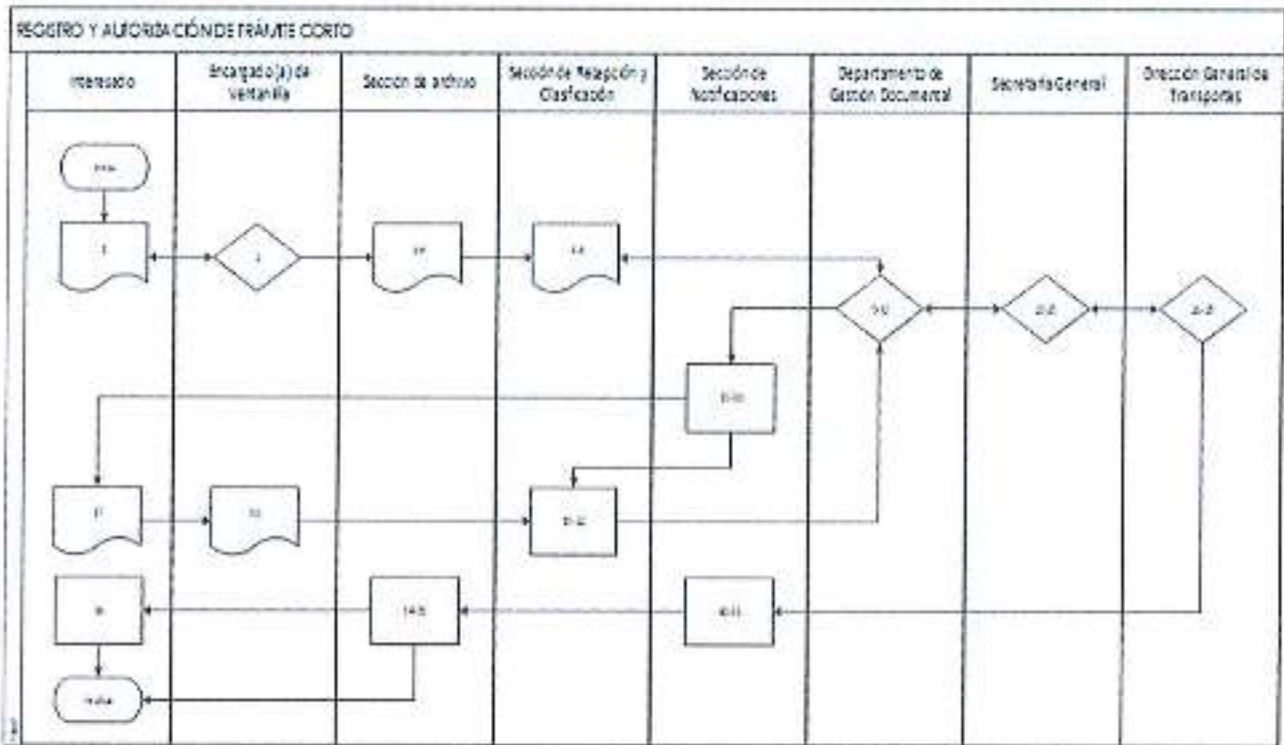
REGISTRO Y AUTORIZACIÓN DE TRÁMITE CORTO

| Interesado | Encargado(a) de Ventanilla | Sección de archivo | Sección de Relación y Clasificación | Sección de Notificaciones | Departamento de Gestión Documental | Secretaría General | Dirección General de Transportes |
|---|---|---|---|---|---|---|---|

Inicio

1

2

3-4

5-6

7-8

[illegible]

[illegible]

9-10

11

12

11-12

13

14-15

16

Finaliza